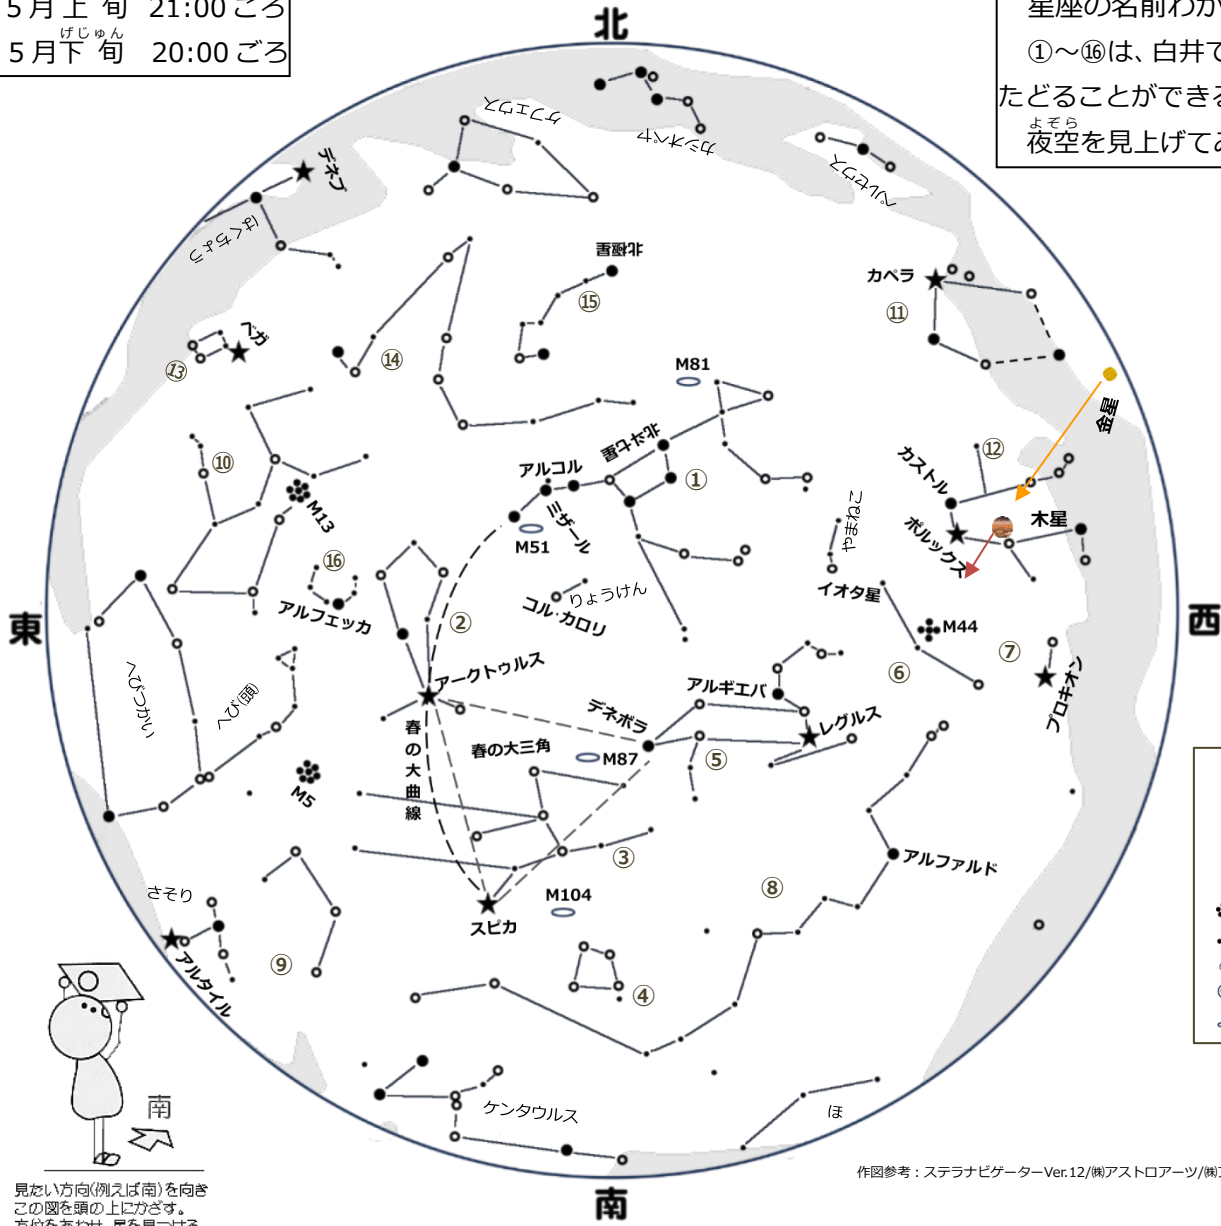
5月上旬 21:00ごろ
5月下旬 20:00ごろ

星座の名前わか
①～⑯は、白井で
たどることができる
夜空を見上げてみ

北
東
西
南

カシオペヤ
ケフェウス
デネブ
はくちょう
ペルセウス
北極星
カペラ
⑪
⑮
⑭
ベガ
⑬
M81
⑫
金星
⑩
アルコル
北斗七星
①
カストル
M13
ミザール
M51
こじし
木星
ポルックス
⑯
りょうけん
コル・カロリ
イオタ星
M44
アルフェッカ
②
⑦
へびつかい
へび(頭)
アークトゥルス
アルギエバ
⑥
プロキオン
デネボラ
レグルス
春の大曲線
春の大三角
M87
⑤
M5
③
アルファルド
さそり
M104
⑧
スピカ
アルタイル
⑨
④
ケンタウルス
ほ
南
見たい方向(例えば南)を向き
この図を頭の上にかざす。
作図参考：ステラナビゲーターVer.12/㈱アストロアーツ/㈱